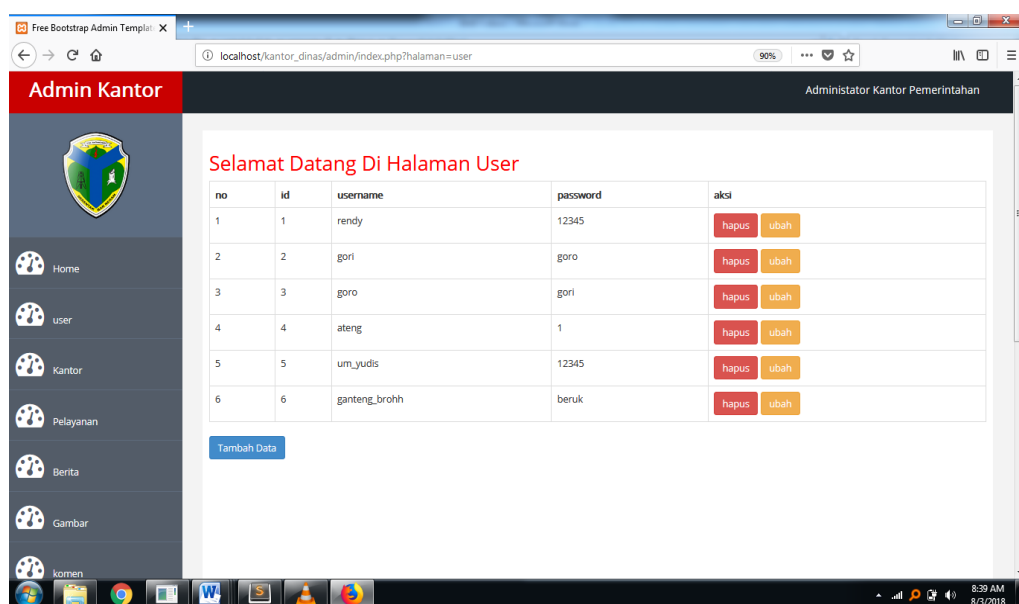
Free Bootstrap Admin Templat ×

localhost/kantor_dinas/admin/index.php?halaman=user

90%

Admin Kantor

Administator Kantor Pemerintahan

Home

user

Kantor

Pelayanan

Berita

Gambar

komen

Selamat Datang Di Halaman User

| no | id | username | password | aksi |
|---|---|---|---|---|
| 1 | 1 | rendy | 12345 | hapus ubah |
| 2 | 2 | gori | goro | hapus ubah |
| 3 | 3 | goro | gori | hapus ubah |
| 4 | 4 | ateng | 1 | hapus ubah |
| 5 | 5 | um_yudis | 12345 | hapus ubah |
| 6 | 6 | ganteng_brohh | beruk | hapus ubah |

Tambah Data

8:39 AM
8/3/2018